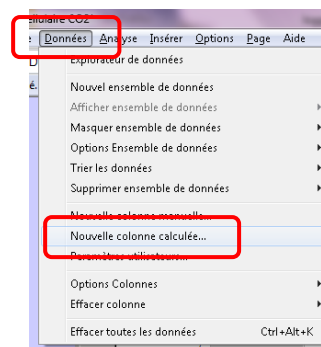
ellulaire CO2
e Données Analyse Insérer Options Page Aide
D Explorateur de données
é. Nouvel ensemble de données
Afficher ensemble de données
Masquer ensemble de données
Options Ensemble de données
Trier les données
Supprimer ensemble de données
Nouvelle colonne manuelle...
Nouvelle colonne calculée...
Paramètres utilisateurs...
Options Colonnes
Effacer colonne
Effacer toutes les données Ctrl+Alt+K